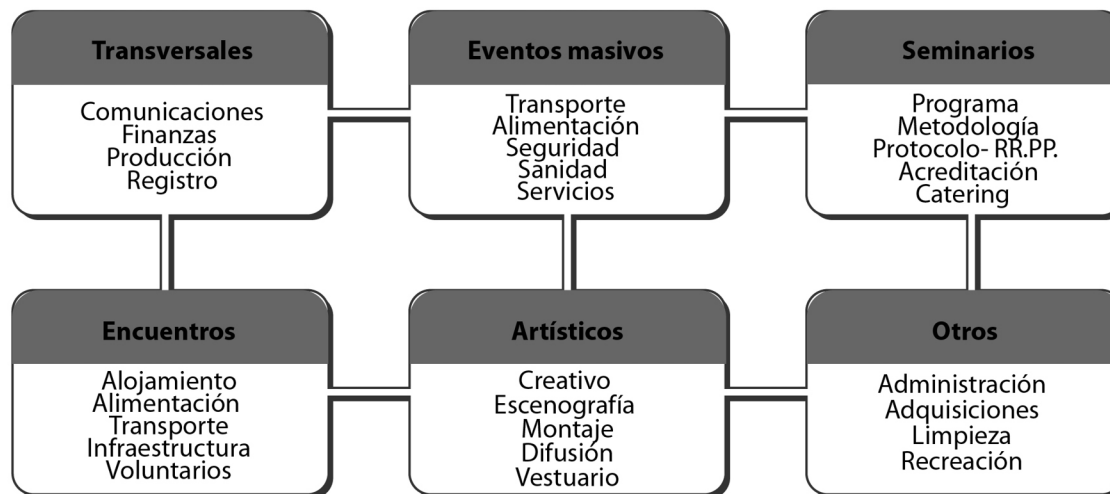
Transversales

Comunicaciones
Finanzas
Producción
Registro

Eventos masivos

Transporte
Alimentación
Seguridad
Sanidad
Servicios

Seminarios

Programa
Metodología
Protocolo- RR.PP.
Acreditación
Catering

Encuentros

Alojamiento
Alimentación
Transporte
Infraestructura
Voluntarios

Artísticos

Creativo
Escenografía
Montaje
Difusión
Vestuario

Otros

Administración
Adquisiciones
Limpieza
Recreación